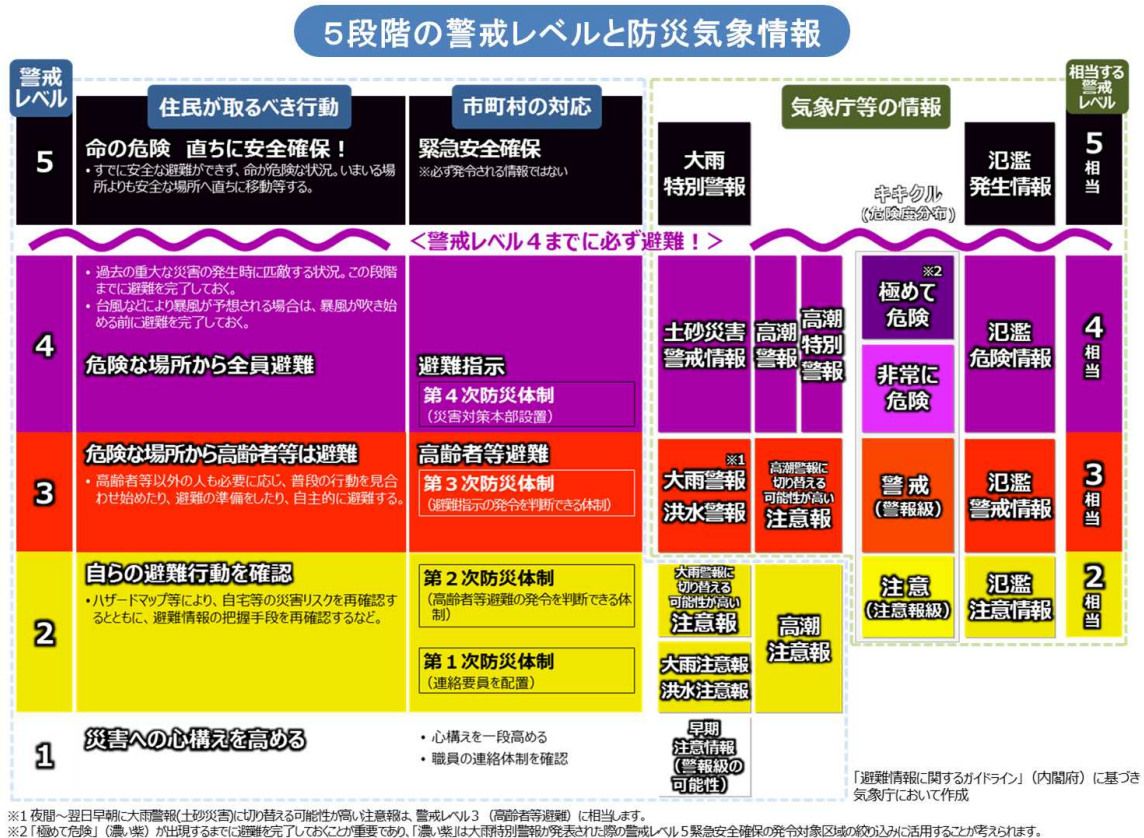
5段階の警戒レベルと防災気象情報

警戒レベル

住民が取るべき行動

市町村の対応

気象庁等の情報

相当する警戒レベル

5

命の危険　直ちに安全確保！
・すでに安全な避難ができず、命が危険な状況。いまいる場所よりも安全な場所へ直ちに移動等する。

緊急安全確保
※必ず発令される情報ではない

大雨特別警報

キキクル（危険度分布）

氾濫発生情報

5相当

＜警戒レベル４までに必ず避難！＞

4

・過去の重大な災害の発生時に匹敵する状況。この段階までに避難を完了しておく。
・台風などにより暴風が予想される場合は、暴風が吹き始める前に避難を完了しておく。

危険な場所から全員避難

避難指示

第４次防災体制
（災害対策本部設置）

土砂災害警戒情報

高潮警報

高潮特別警報

※2
極めて危険

非常に危険

氾濫危険情報

4相当

3

危険な場所から高齢者等は避難
・高齢者等以外の人も必要に応じ、普段の行動を見合わせ始めたり、避難の準備をしたり、自主的に避難する。

高齢者等避難

第３次防災体制
（避難指示の発令を判断できる体制）

※1
大雨警報

洪水警報

高潮警報に切り替える可能性が高い注意報

警戒
（警報級）

氾濫警戒情報

3相当

2

自らの避難行動を確認
・ハザードマップ等により、自宅等の災害リスクを再確認するとともに、避難情報の把握手段を再確認するなど。

第２次防災体制
（高齢者等避難の発令を判断できる体制）

第１次防災体制
（連絡要員を配置）

大雨警報に切り替える可能性が高い注意報

大雨注意報

洪水注意報

高潮注意報

注意
（注意報級）

氾濫注意情報

2相当

1

災害への心構えを高める

・心構えを一段高める
・職員の連絡体制を確認

早期注意情報
（警報級の可能性）

「避難情報に関するガイドライン」（内閣府）に基づき気象庁において作成

※1 夜間～翌日早朝に大雨警報(土砂災害)に切り替える可能性が高い注意報は、警戒レベル３（高齢者等避難）に相当します。
※2「極めて危険」（濃い紫）が出現するまでに避難を完了しておくことが重要であり、「濃い紫」は大雨特別警報が発表された際の警戒レベル５緊急安全確保の発令対象区域の絞り込みに活用することが考えられます。